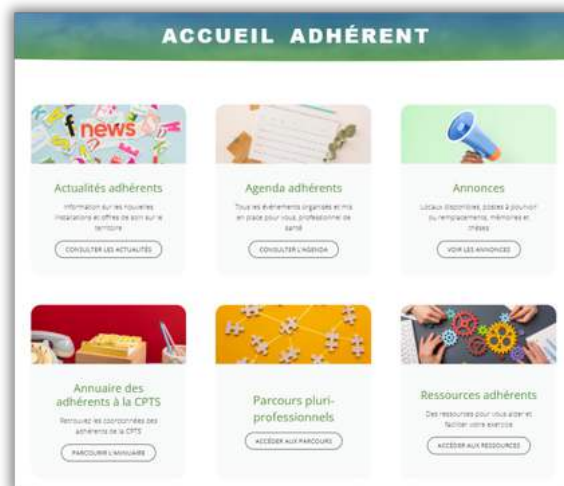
ACCUEIL ADHÉRENT

news

Actualités adhérents

Information sur les nouvelles installations et offres de soin sur le territoire

CONSULTER LES ACTUALITÉS

Agenda adhérents

Tous les évènements organisés et mis en place pour vous, professionnel de santé

CONSULTER L'AGENDA

Annonces

Locaux disponibles, postes à pourvoir ou remplacements, mémoires et thèses

VOIR LES ANNONCES

Annuaire des adhérents à la CPTS

Retrouvez les coordonnées des adhérents de la CPTS

PARCOURIR L'ANNUAIRE

Parcours pluri-professionnels

ACCÉDER AUX PARCOURS

Ressources adhérents

Des ressources pour vous aider et faciliter votre exercice

ACCÉDER AUX RESSOURCES